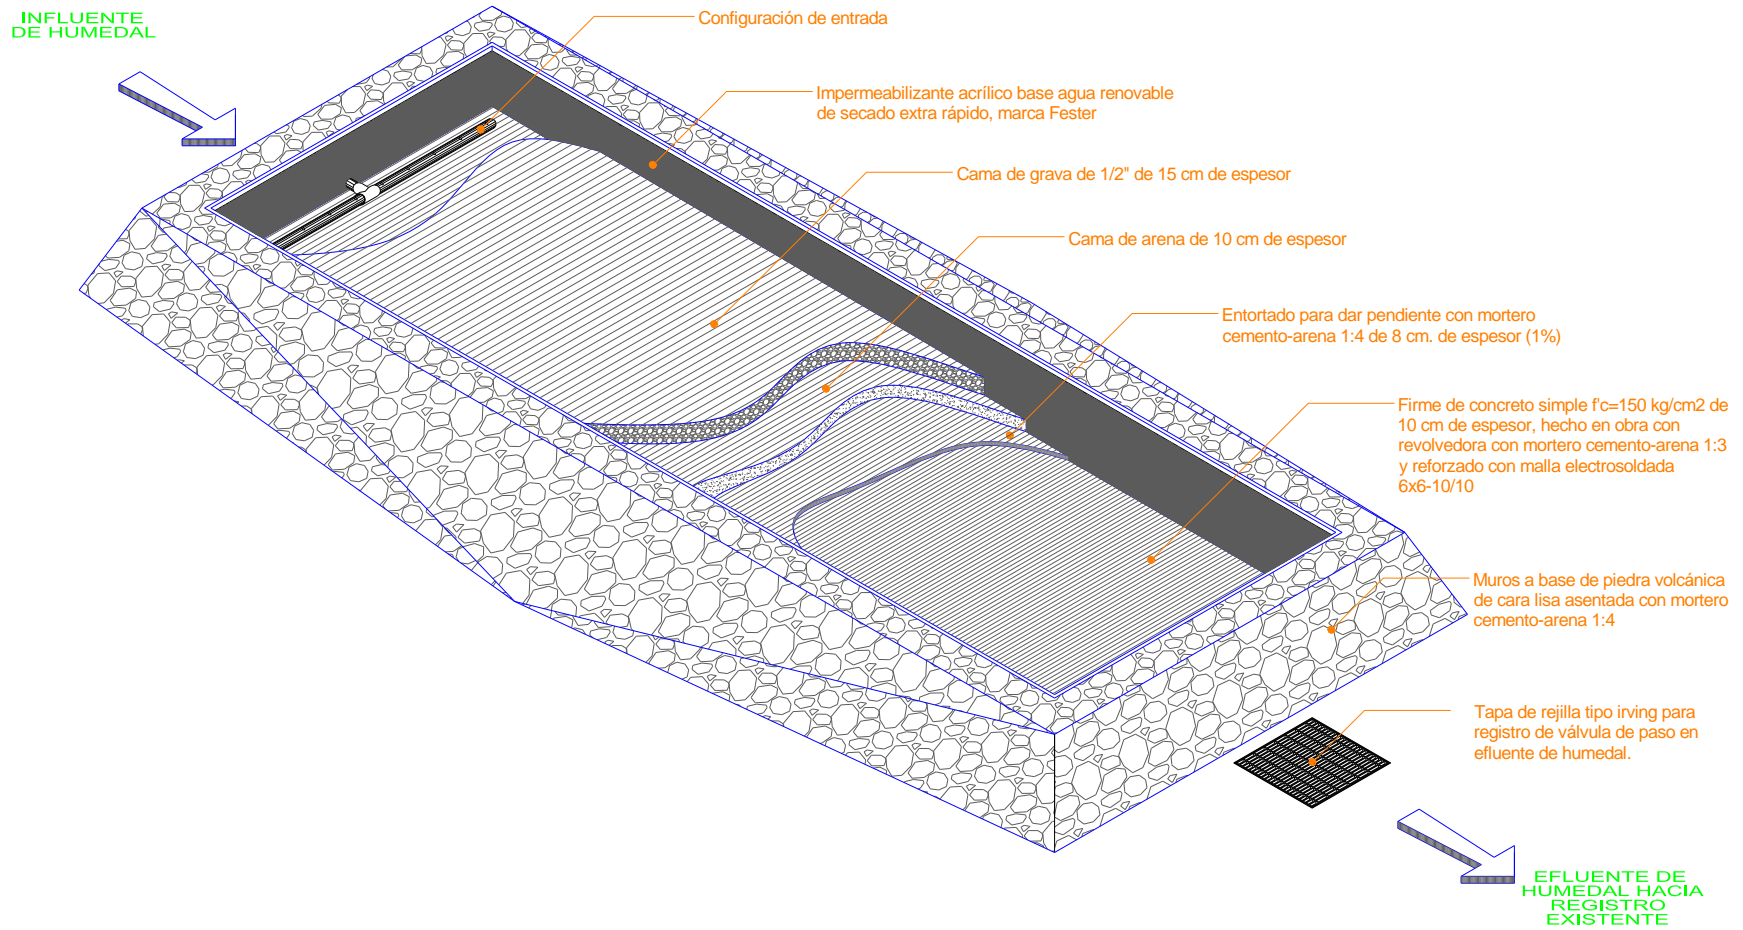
INFLUENTE DE HUMEDAL

Configuración de entrada

Impermeabilizante acrílico base agua renovable de secado extra rápido, marca Fester

Cama de grava de 1/2" de 15 cm de espesor

Cama de arena de 10 cm de espesor

Entortado para dar pendiente con mortero cemento-arena 1:4 de 8 cm. de espesor (1%)

Firme de concreto simple f'c=150 kg/cm2 de 10 cm de espesor, hecho en obra con revolvedora con mortero cemento-arena 1:3 y reforzado con malla electrosoldada 6x6-10/10

Muros a base de piedra volcánica de cara lisa asentada con mortero cemento-arena 1:4

Tapa de rejilla tipo irving para registro de válvula de paso en efluente de humedal.

EFLUENTE DE HUMEDAL HACIA REGISTRO EXISTENTE